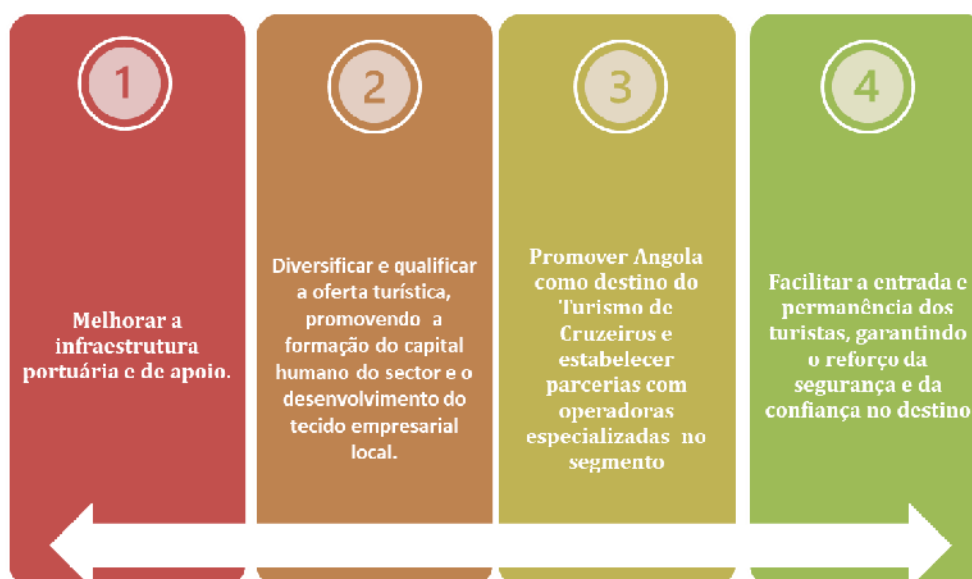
1

Melhorar a infraestrutura portuária e de apoio.

2

Diversificar e qualificar a oferta turística, promovendo a formação do capital humano do sector e o desenvolvimento do tecido empresarial local.

3

Promover Angola como destino do Turismo de Cruzeiros e estabelecer parcerias com operadoras especializadas no segmento

4

Facilitar a entrada e permanência dos turistas, garantindo o reforço da segurança e da confiança no destino